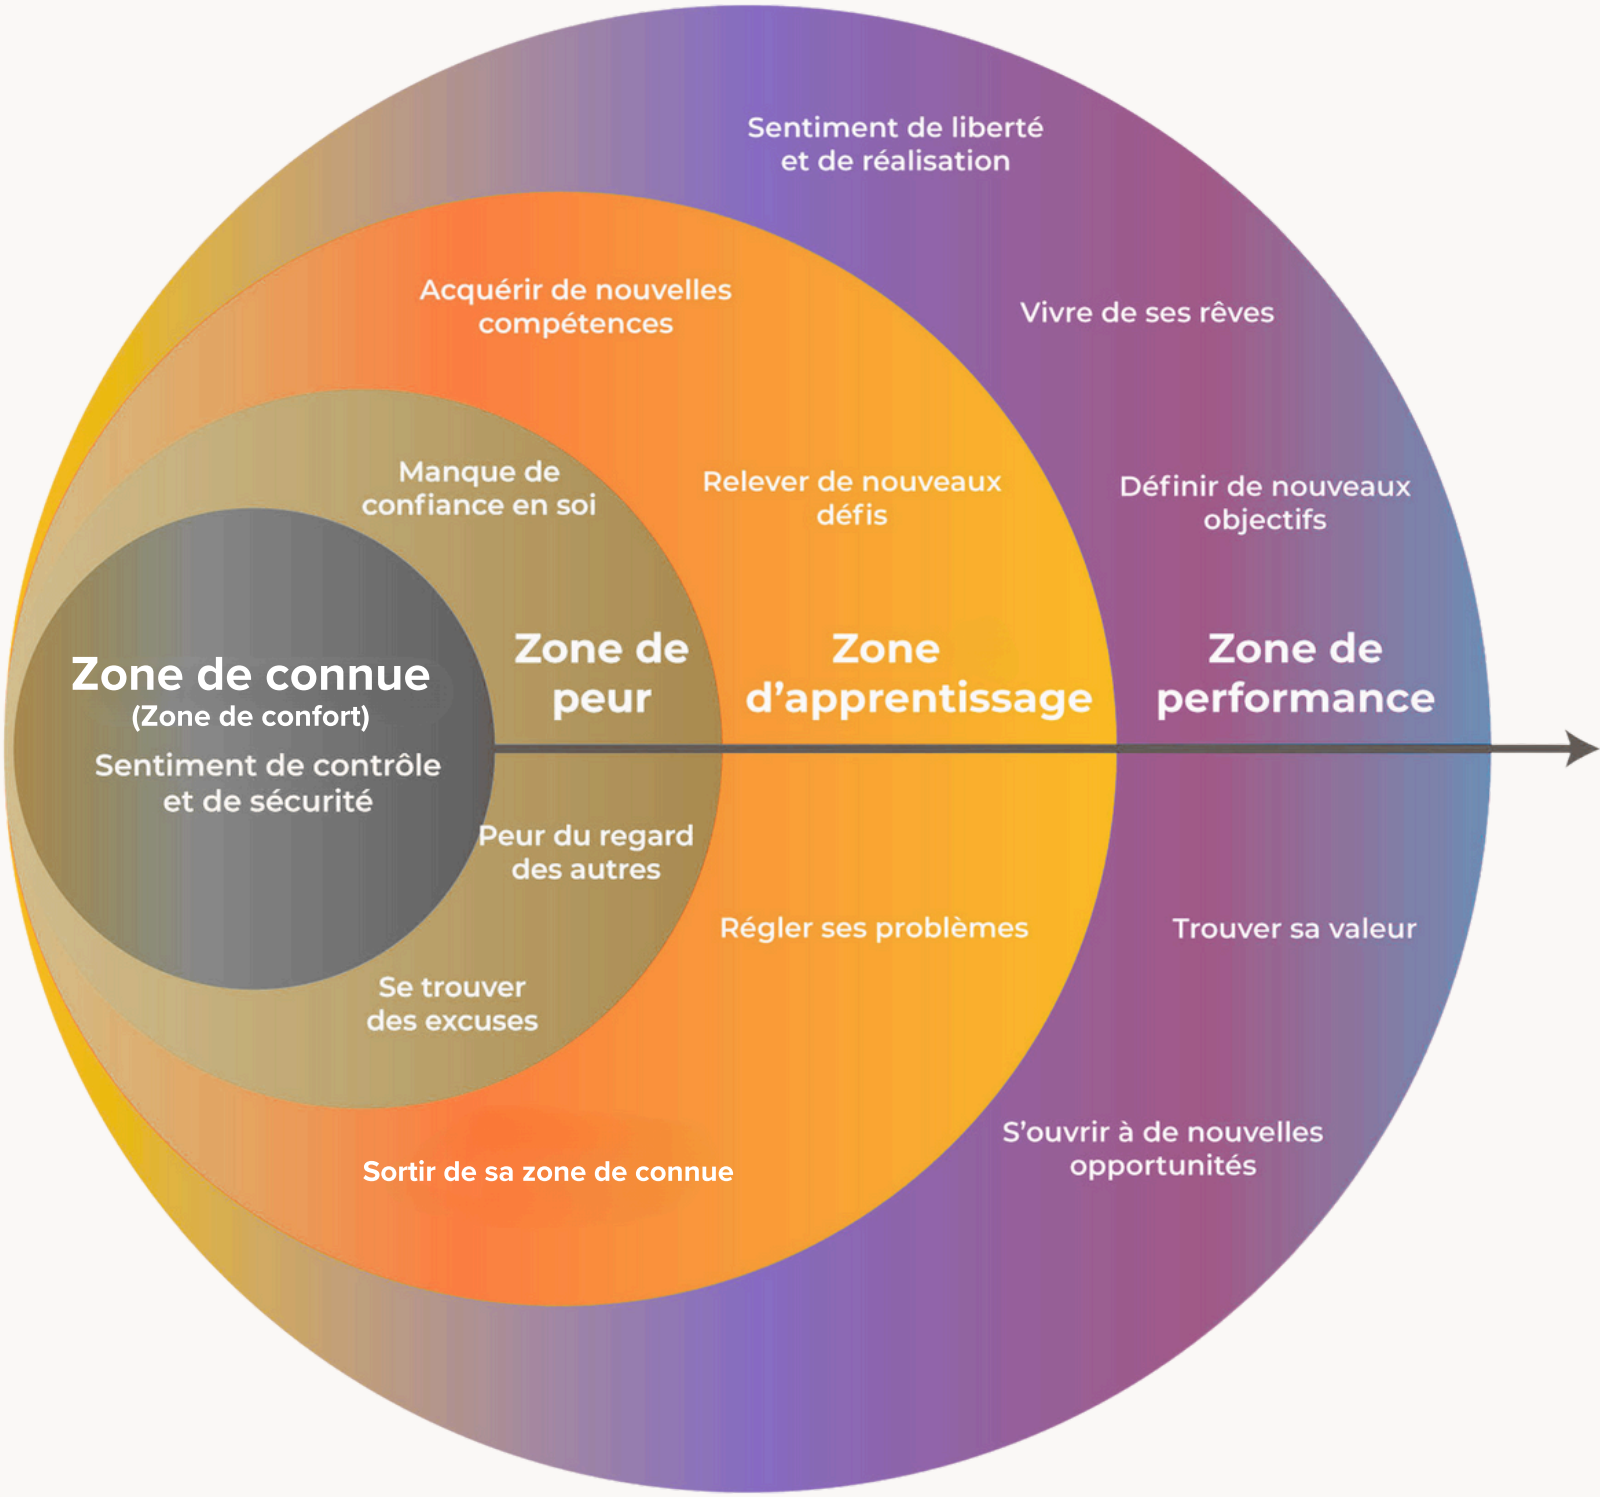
Sentiment de liberté et de réalisation

Acquérir de nouvelles compétences

Vivre de ses rêves

Manque de confiance en soi

Relever de nouveaux défis

Définir de nouveaux objectifs

Zone de connue
(Zone de confort)
Sentiment de contrôle et de sécurité

Zone de peur

Zone d'apprentissage

Zone de performance

Peur du regard des autres

Régler ses problèmes

Trouver sa valeur

Se trouver des excuses

S'ouvrir à de nouvelles opportunités

Sortir de sa zone de connue